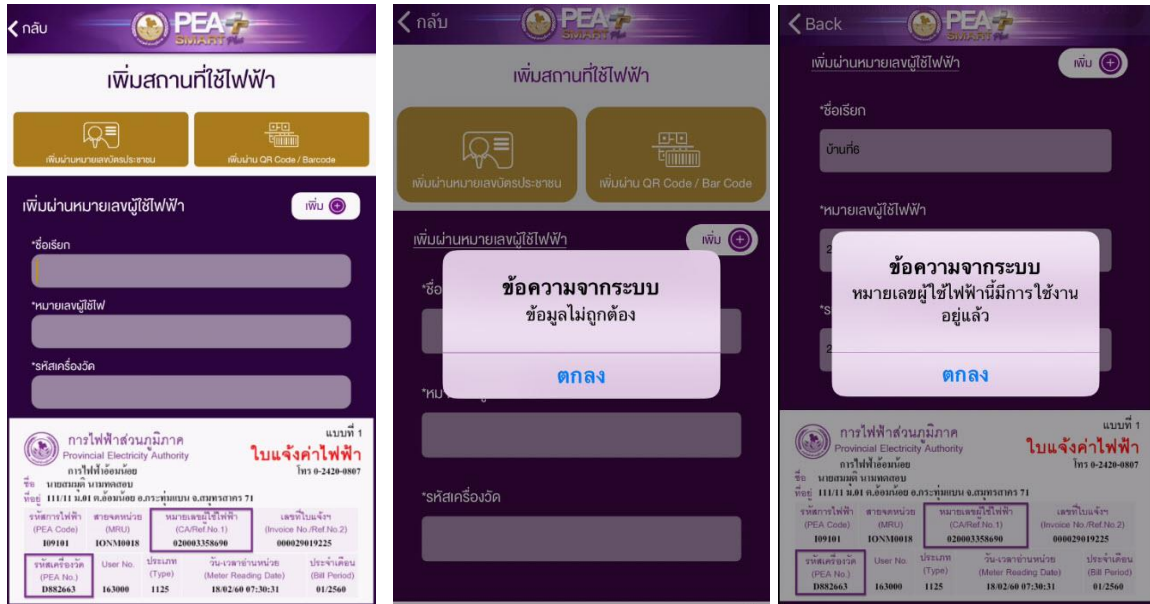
กลับ
PEA SMART Plus
เพิ่มสถานที่ใช้ไฟฟ้า
เพิ่มผ่านหมายเลขบัตรประชาชน
เพิ่มผ่าน QR Code / Barcode
เพิ่มผ่านหมายเลขผู้ใช้ไฟฟ้า
เพิ่ม
*ชื่อเรียก
*หมายเลขผู้ใช้ไฟ
*รหัสเครื่องวัด
การไฟฟ้าส่วนภูมิภาค
Provincial Electricity Authority
การไฟฟ้าอ้อมน้อย
แบบที่ 1
ใบแจ้งค่าไฟฟ้า
โทร 0-2420-0807
ชื่อ นายสมมุติ นามพลสอบ
ที่อยู่ 111/11 ม.01 ต.อ้อมน้อย อ.กระทุ่มแบน จ.สมุทรสาคร 71

| รหัสการไฟฟ้า (PEA Code) | สายจดหน่วย (MRU) | หมายเลขผู้ใช้ไฟฟ้า (CA/Ref.No.1) | เลขที่ใบแจ้งฯ (Invoice No./Ref.No.2) |
|---|---|---|---|
| I09101 | IONM0018 | 020003358690 | 000029019225 |

| รหัสเครื่องวัด (PEA No.) | User No. | ประเภท (Type) | วัน-เวลาอ่านหน่วย (Meter Reading Date) | ประจำเดือน (Bill Period) |
|---|---|---|---|---|
| D882663 | 163000 | 1125 | 18/02/60 07:30:31 | 01/2560 |

กลับ
PEA SMART Plus
เพิ่มสถานที่ใช้ไฟฟ้า
เพิ่มผ่านหมายเลขบัตรประชาชน
เพิ่มผ่าน QR Code / Bar Code
เพิ่มผ่านหมายเลขผู้ใช้ไฟฟ้า
เพิ่ม
*ชื่อ
ข้อความจากระบบ
ข้อมูลไม่ถูกต้อง
ตกลง
*หม
*รหัสเครื่องวัด

Back
PEA SMART Plus
เพิ่มผ่านหมายเลขผู้ใช้ไฟฟ้า
เพิ่ม
*ชื่อเรียก
บ้านที่6
*หมายเลขผู้ใช้ไฟฟ้า
ข้อความจากระบบ
หมายเลขผู้ใช้ไฟฟ้านี้มีการใช้งานอยู่แล้ว
ตกลง
การไฟฟ้าส่วนภูมิภาค
Provincial Electricity Authority
การไฟฟ้าอ้อมน้อย
แบบที่ 1
ใบแจ้งค่าไฟฟ้า
โทร 0-2420-0807
ชื่อ นายสมมุติ นามพลสอบ
ที่อยู่ 111/11 ม.01 ต.อ้อมน้อย อ.กระทุ่มแบน จ.สมุทรสาคร 71

| รหัสการไฟฟ้า (PEA Code) | สายจดหน่วย (MRU) | หมายเลขผู้ใช้ไฟฟ้า (CA/Ref.No.1) | เลขที่ใบแจ้งฯ (Invoice No./Ref.No.2) |
|---|---|---|---|
| I09101 | IONM0018 | 020003358690 | 000029019225 |

| รหัสเครื่องวัด (PEA No.) | User No. | ประเภท (Type) | วัน-เวลาอ่านหน่วย (Meter Reading Date) | ประจำเดือน (Bill Period) |
|---|---|---|---|---|
| D882663 | 163000 | 1125 | 18/02/60 07:30:31 | 01/2560 |